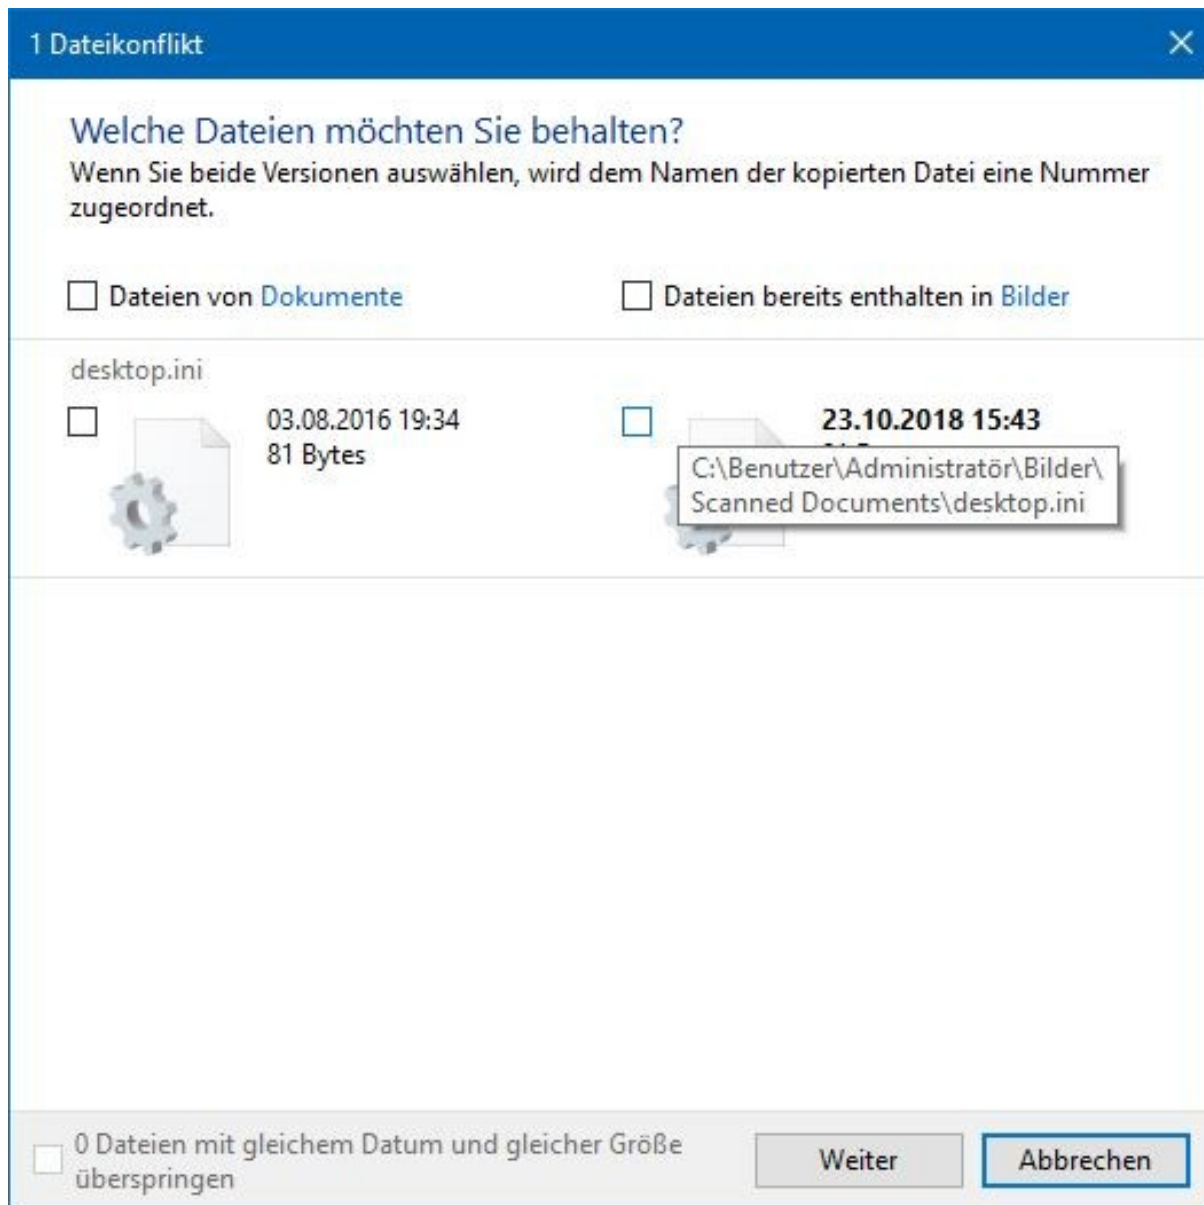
1 Dateikonflikt

×

Welche Dateien möchten Sie behalten?

Wenn Sie beide Versionen auswählen, wird dem Namen der kopierten Datei eine Nummer zugeordnet.

Dateien von Dokumente

Dateien bereits enthalten in Bilder

desktop.ini

03.08.2016 19:34
81 Bytes

23.10.2018 15:43
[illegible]

C:\Benutzer\Administratör\Bilder\Scanned Documents\desktop.ini

0 Dateien mit gleichem Datum und gleicher Größe überspringen

Weiter

Abbrechen